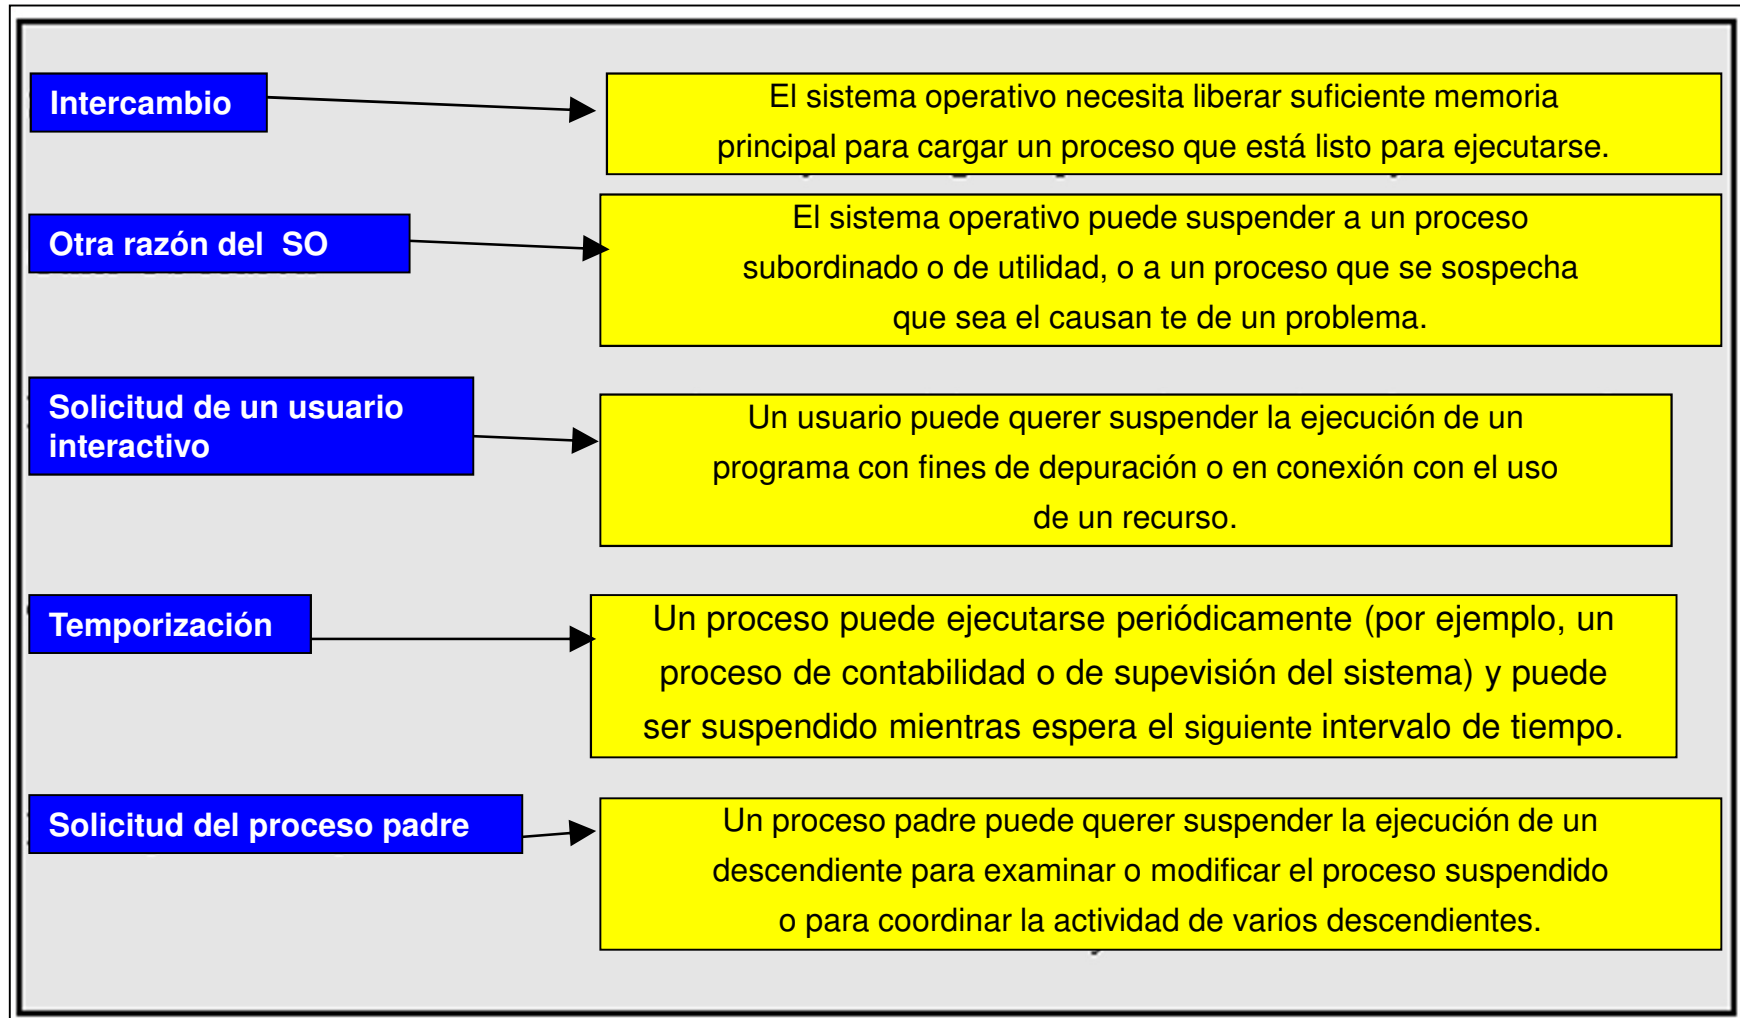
Intercambio

El sistema operativo necesita liberar suficiente memoria principal para cargar un proceso que está listo para ejecutarse.

Otra razón del SO

El sistema operativo puede suspender a un proceso subordinado o de utilidad, o a un proceso que se sospecha que sea el causan te de un problema.

Solicitud de un usuario interactivo

Un usuario puede querer suspender la ejecución de un programa con fines de depuración o en conexión con el uso de un recurso.

Temporización

Un proceso puede ejecutarse periódicamente (por ejemplo, un proceso de contabilidad o de supevisión del sistema) y puede ser suspendido mientras espera el siguiente intervalo de tiempo.

Solicitud del proceso padre

Un proceso padre puede querer suspender la ejecución de un descendiente para examinar o modificar el proceso suspendido o para coordinar la actividad de varios descendientes.